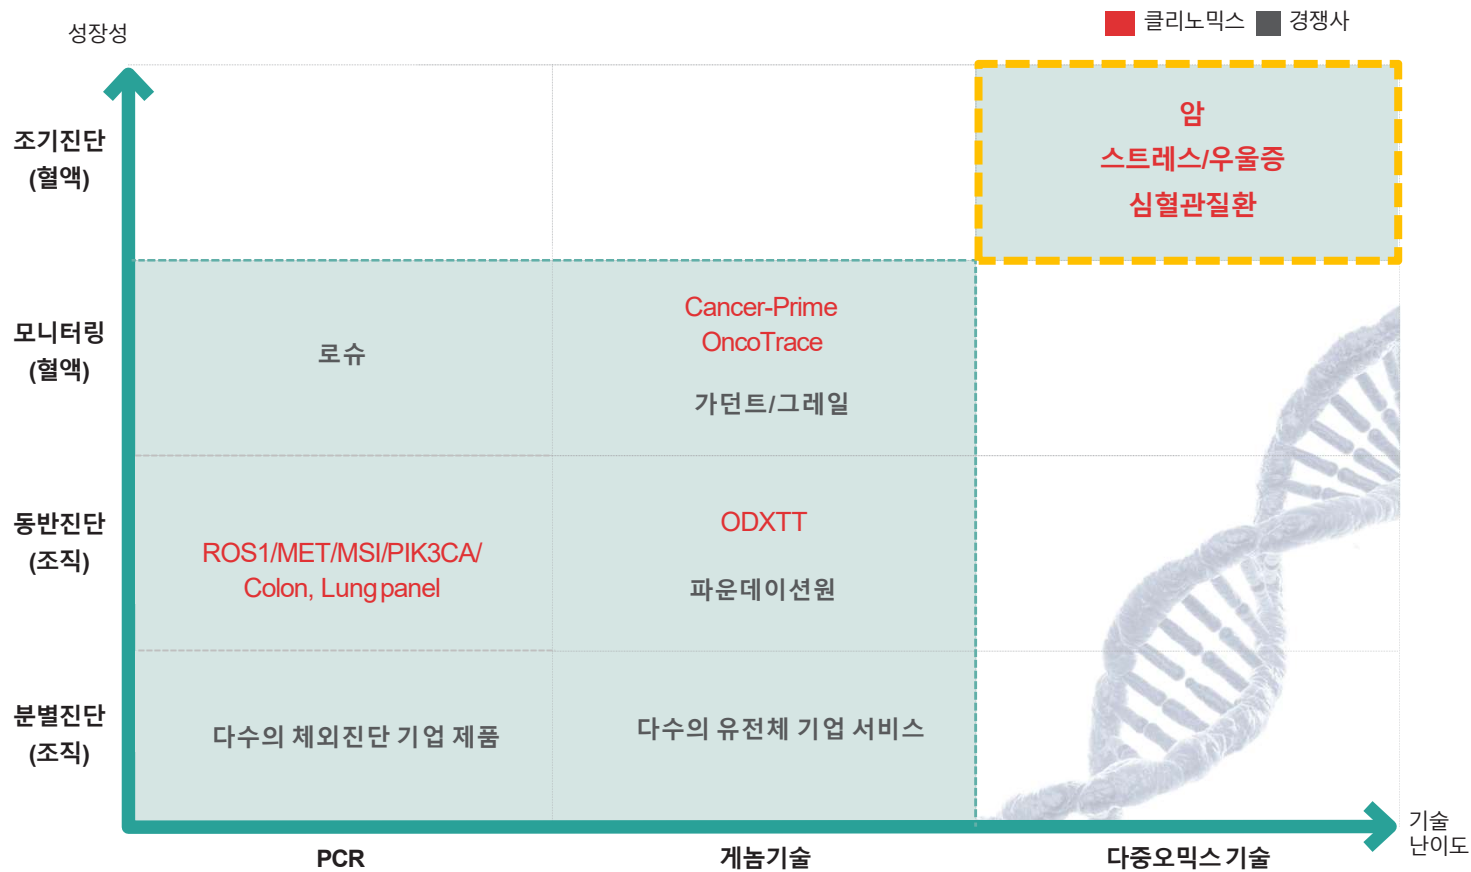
클리노믹스 경쟁사

성장성

조기진단 (혈액)

모니터링 (혈액)

동반진단 (조직)

분별진단 (조직)

암
스트레스/우울증
심혈관질환

로슈

Cancer-Prime
OncoTrace

가던트/그레일

ROS1/MET/MSI/PIK3CA/ Colon, Lung panel

ODXTT

파운데이션원

다수의 체외진단 기업 제품

다수의 유전체 기업 서비스

PCR

게놈기술

다중오믹스 기술

기술 난이도